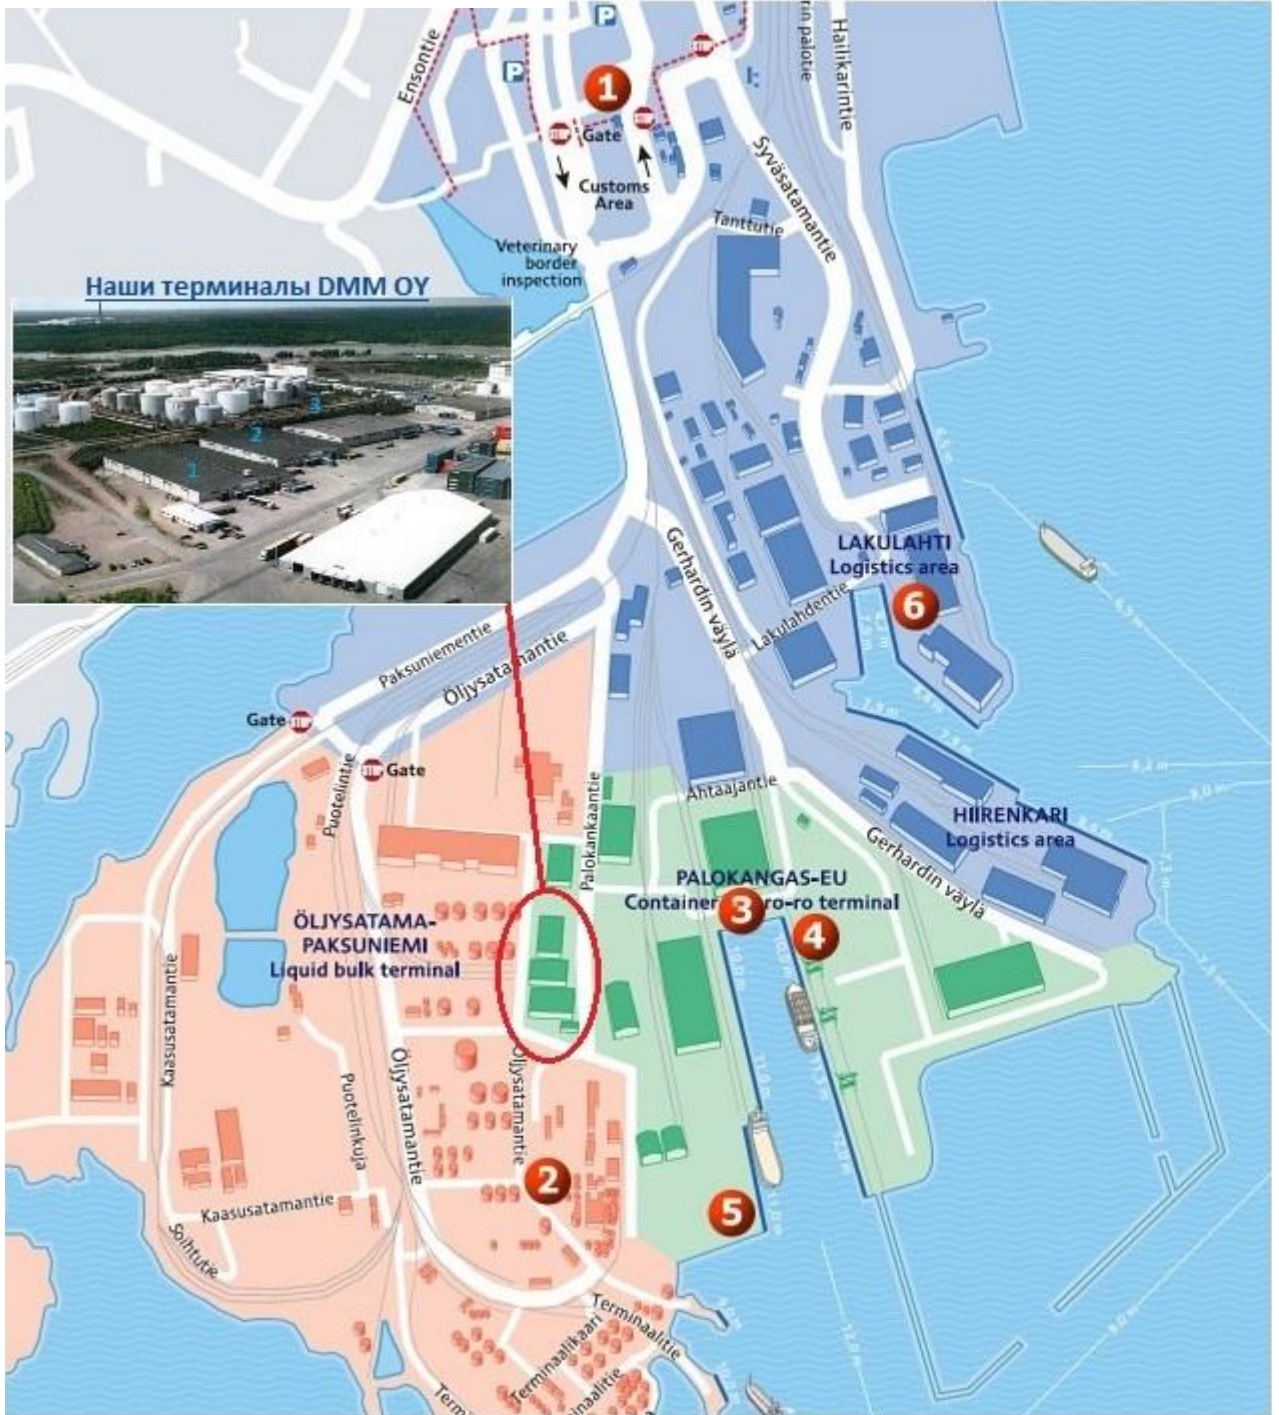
Ensontie
P
P
1
Gate
Customs Area
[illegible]rin paloti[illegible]
Haikarintie
Syväsatamantie
Tanttutie
Veterinary border inspection
Наши терминалы DMM OY
1
2
3
LAKULAHTI
Logistics area
6
Gerhardin väylä
Lakulahdentie
Paksuniementie
Öljysatamantie
Gate
Gate
Puotelintie
Palokankaantie
Ahtaajantie
HIIRENKARI
Logistics area
Gerhardin väylä
PALOKANGAS-EU
Container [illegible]ro-ro terminal
3
4
ÖLJYSATAMA-PAKSUNIEMI
Liquid bulk terminal
Kaasusatamantie
Puotelinkuja
Öljysatamantie
Öljysatamantie
2
5
Kaasusatamantie
Soihtutie
Terminaalitie
Terminaalikaari
Terminaalitie
Term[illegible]